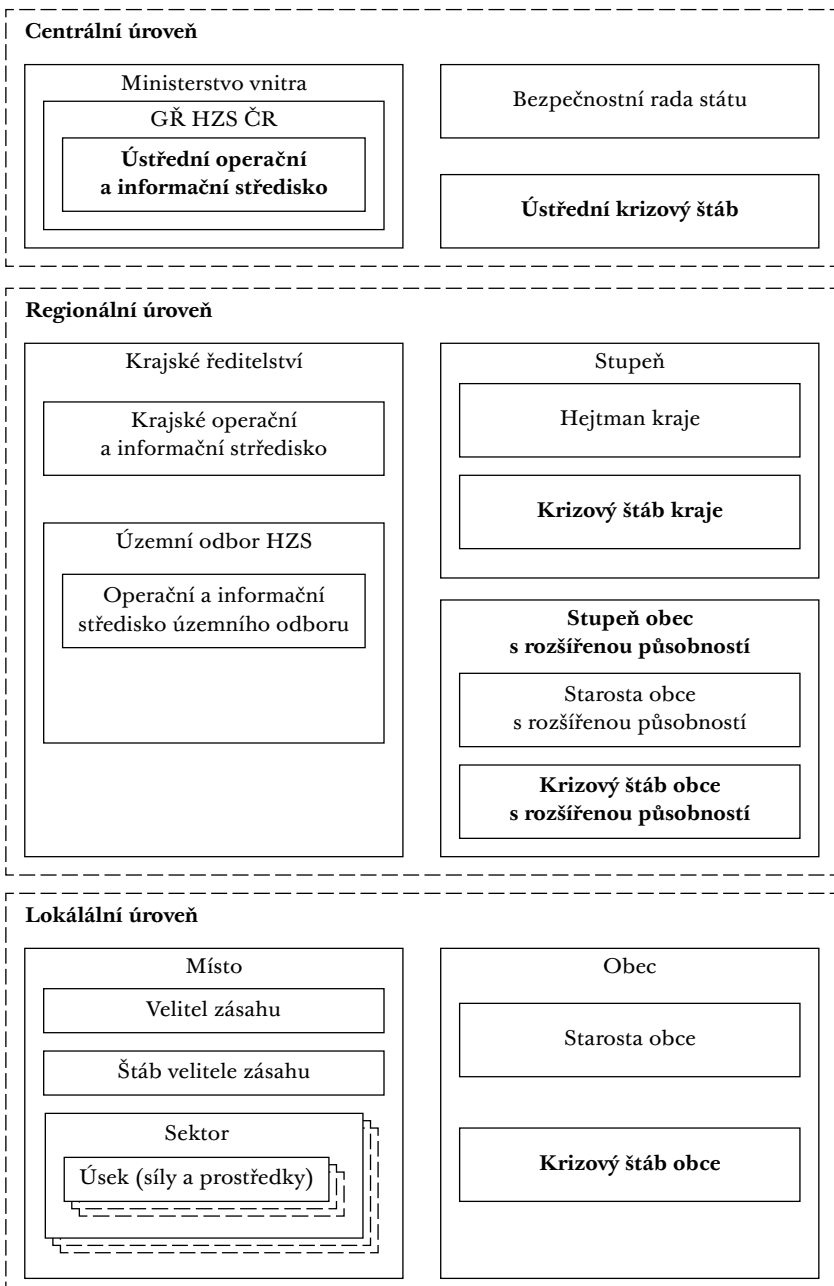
Centrální úroveň

Ministerstvo vnitra

GŘ HZS ČR

Ústřední operační a informační středisko

Bezpečnostní rada státu

Ústřední krizový štáb

Regionální úroveň

Krajské ředitelství

Krajské operační a informační středisko

Územní odbor HZS

Operační a informační středisko územního odboru

Stupeň

Hejtman kraje

Krizový štáb kraje

Stupeň obec s rozšířenou působností

Starosta obce s rozšířenou působností

Krizový štáb obce s rozšířenou působností

Lokálální úroveň

Místo

Velitel zásahu

Štáb velitele zásahu

Sektor

Úsek (síly a prostředky)

Obec

Starosta obce

Krizový štáb obce